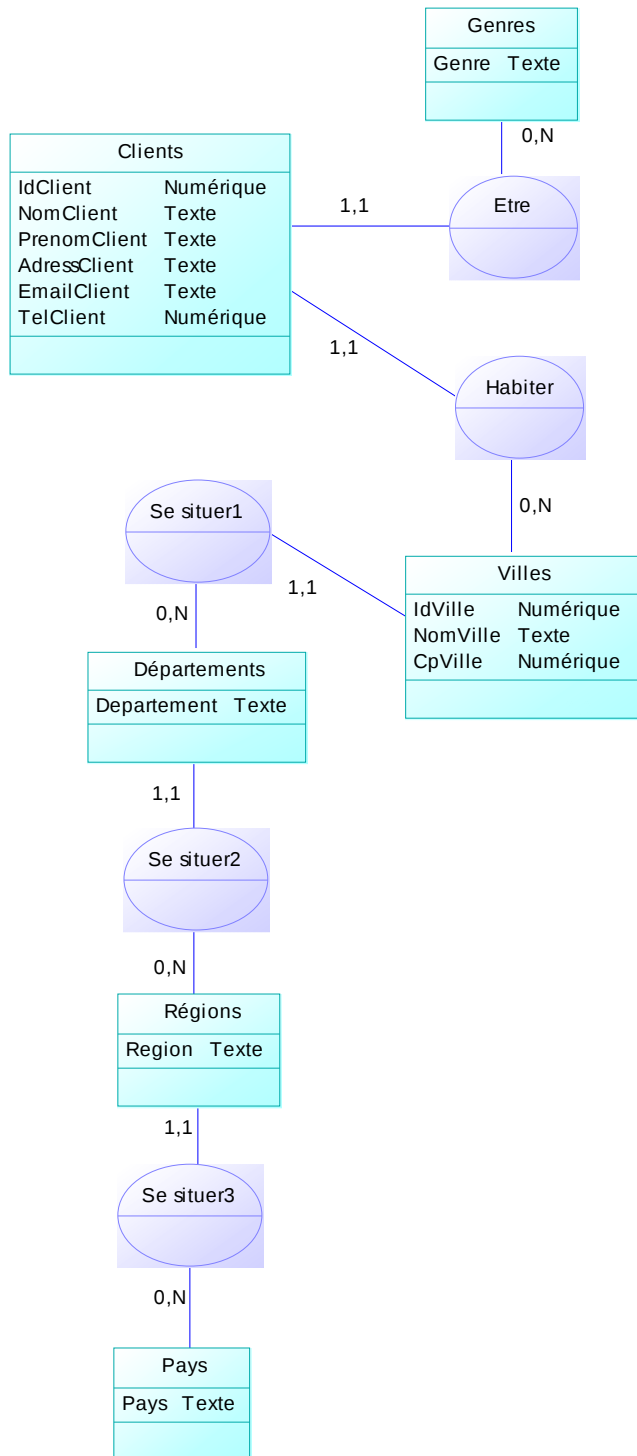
Genres

| Genre | Texte |
|---|---|

0,N

Etre

1,1

Clients

| IdClient | Numérique |
|---|---|
| NomClient | Texte |
| PrenomClient | Texte |
| AdressClient | Texte |
| EmailClient | Texte |
| TelClient | Numérique |

1,1

Habiter

0,N

Se situer1

1,1

Villes

| IdVille | Numérique |
|---|---|
| NomVille | Texte |
| CpVille | Numérique |

0,N

Départements

| Departement | Texte |
|---|---|

1,1

Se situer2

0,N

Régions

| Region | Texte |
|---|---|

1,1

Se situer3

0,N

Pays

| Pays | Texte |
|---|---|